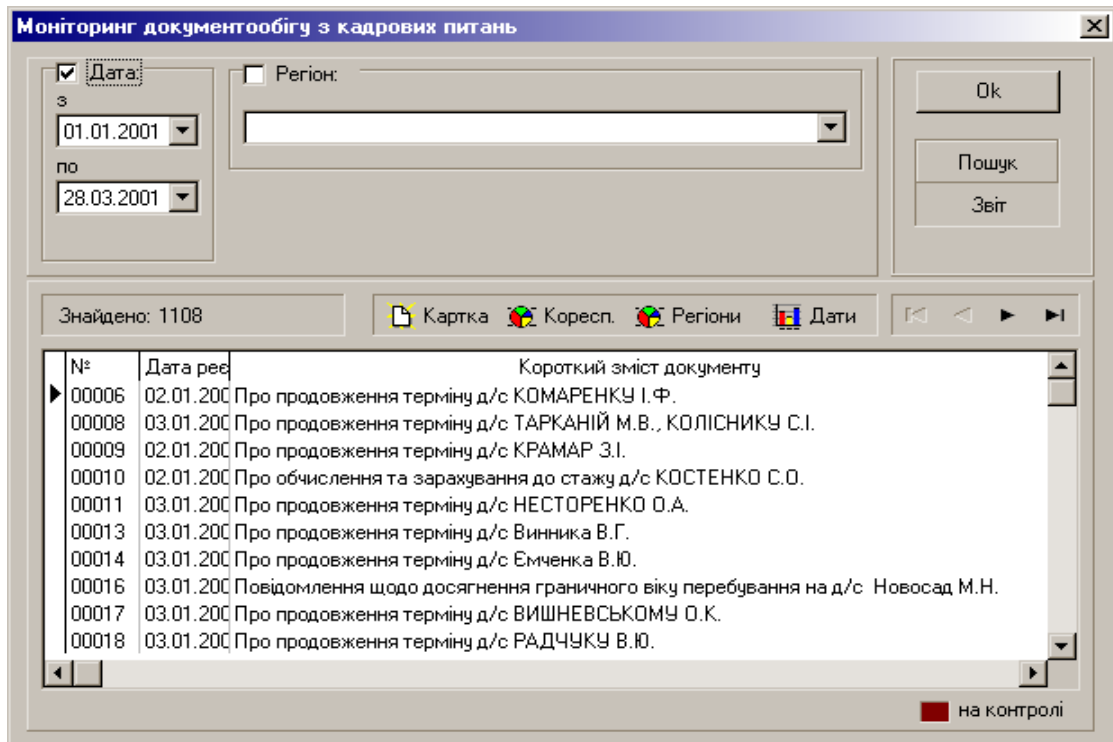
Моніторинг документообігу з кадрових питань

Дата:
з
01.01.2001
по
28.03.2001

Регіон:

Ok
Пошук
Звіт

Знайдено: 1108

Картка
Кореcп.
Регіони
Дати

| № | Дата рее | Короткий зміст документу |
|---|---|---|
| 00006 | 02.01.200 | Про продовження терміну д/с КОМАРЕНКУ І.Ф. |
| 00008 | 03.01.200 | Про продовження терміну д/с ТАРКАНІЙ М.В., КОЛІСНИКУ С.І. |
| 00009 | 02.01.200 | Про продовження терміну д/с КРАМАР З.І. |
| 00010 | 02.01.200 | Про обчислення та зарахування до стажу д/с КОСТЕНКО С.О. |
| 00011 | 03.01.200 | Про продовження терміну д/с НЕСТОРЕНКО О.А. |
| 00013 | 03.01.200 | Про продовження терміну д/с Винника В.Г. |
| 00014 | 03.01.200 | Про продовження терміну д/с Ємченка В.Ю. |
| 00016 | 03.01.200 | Повідомлення щодо досягнення граничного віку перебування на д/с Новосад М.Н. |
| 00017 | 03.01.200 | Про продовження терміну д/с ВИШНЕВСЬКОМУ О.К. |
| 00018 | 03.01.200 | Про продовження терміну д/с РАДЧУКУ В.Ю. |

на контролі